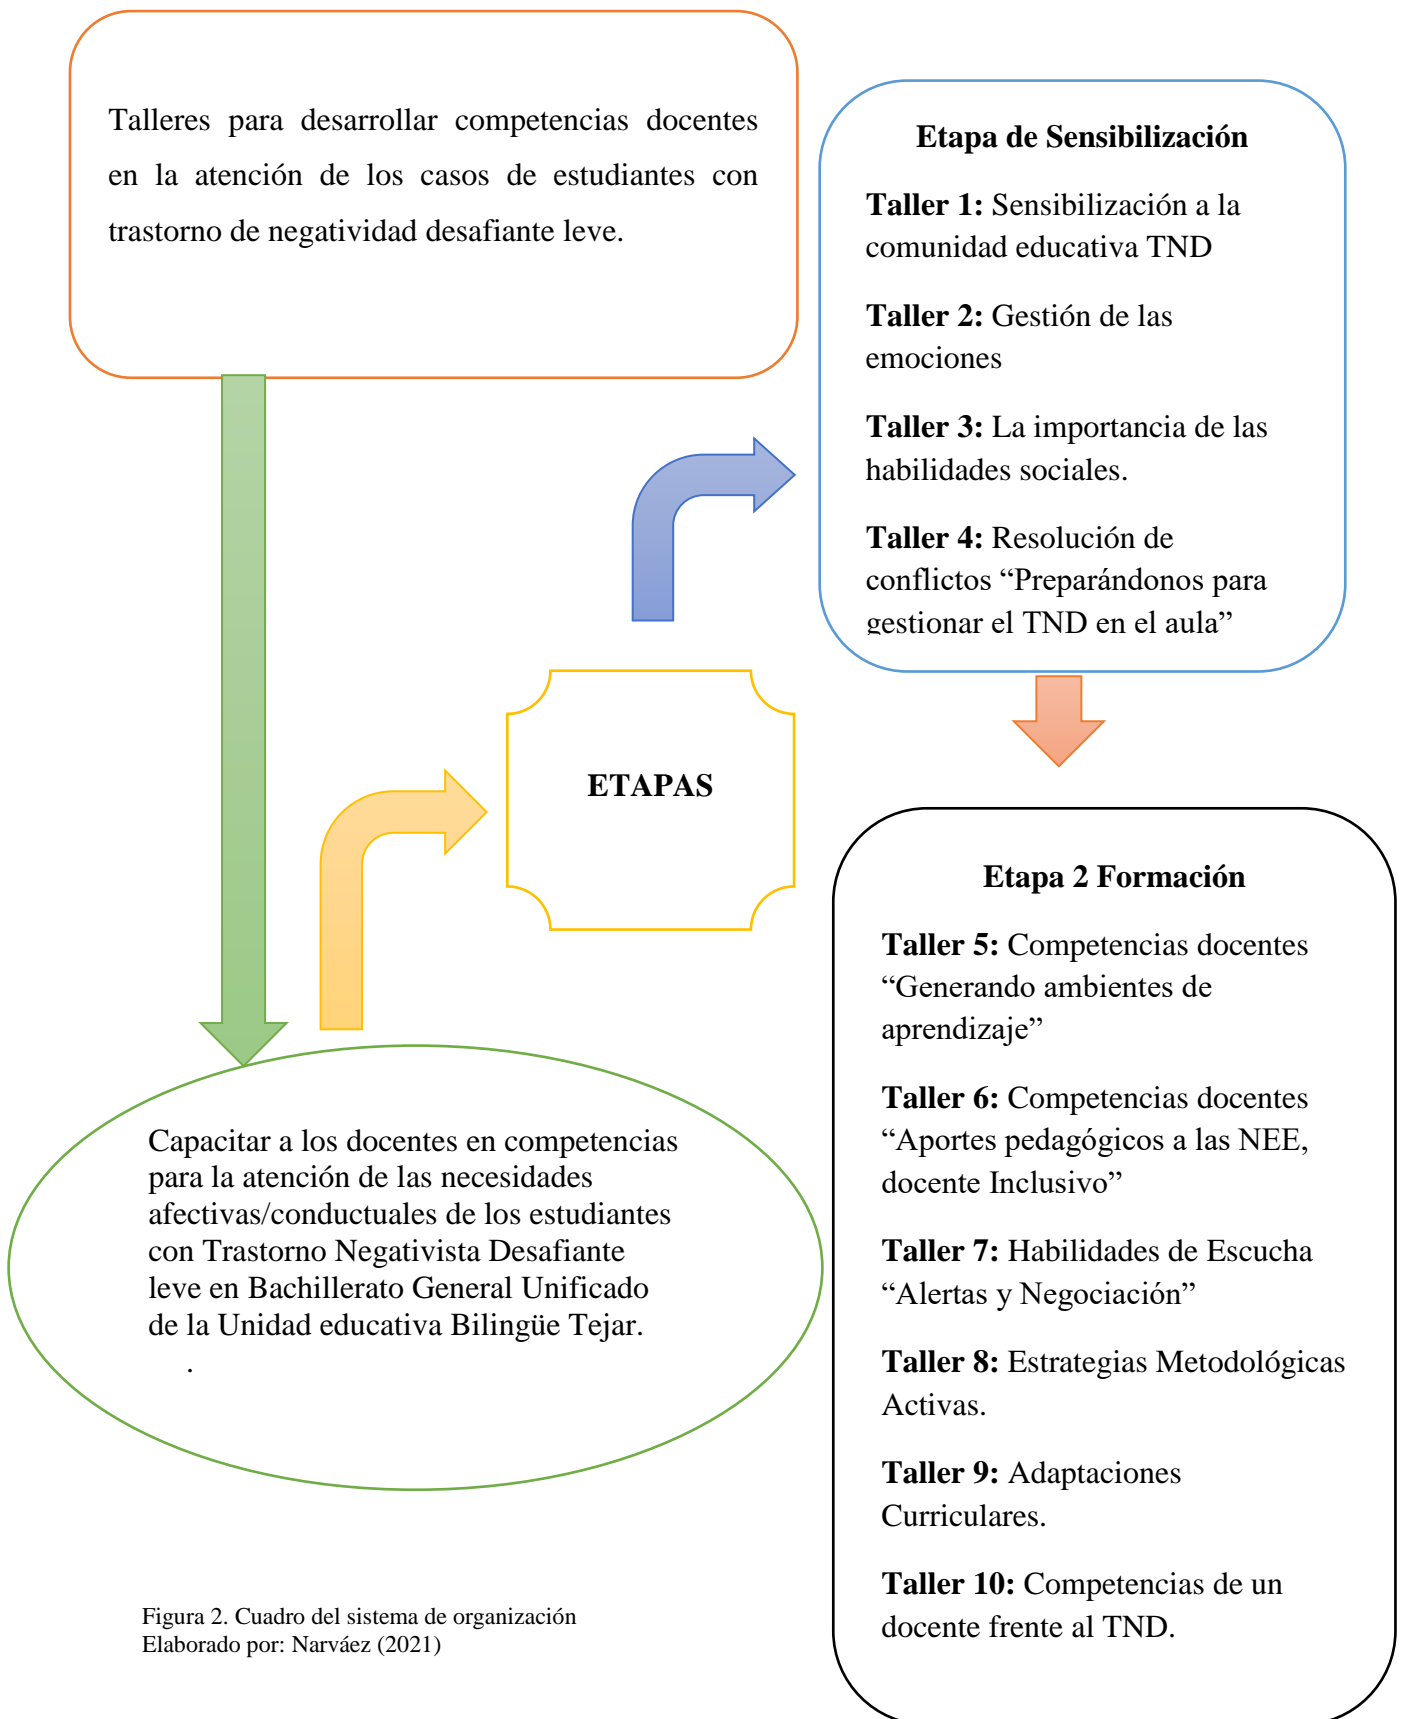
Talleres para desarrollar competencias docentes en la atención de los casos de estudiantes con trastorno de negatividad desafiante leve.

Etapa de Sensibilización

**Taller 1:** Sensibilización a la comunidad educativa TND

**Taller 2:** Gestión de las emociones

**Taller 3:** La importancia de las habilidades sociales.

**Taller 4:** Resolución de conflictos “Preparándonos para gestionar el TND en el aula”

ETAPAS

Etapa 2 Formación

**Taller 5:** Competencias docentes “Generando ambientes de aprendizaje”

**Taller 6:** Competencias docentes “Aportes pedagógicos a las NEE, docente Inclusivo”

**Taller 7:** Habilidades de Escucha “Alertas y Negociación”

**Taller 8:** Estrategias Metodológicas Activas.

**Taller 9:** Adaptaciones Curriculares.

**Taller 10:** Competencias de un docente frente al TND.

Capacitar a los docentes en competencias para la atención de las necesidades afectivas/conductuales de los estudiantes con Trastorno Negativista Desafiante leve en Bachillerato General Unificado de la Unidad educativa Bilingüe Tejar.
.

Figura 2. Cuadro del sistema de organización
Elaborado por: Narváez (2021)